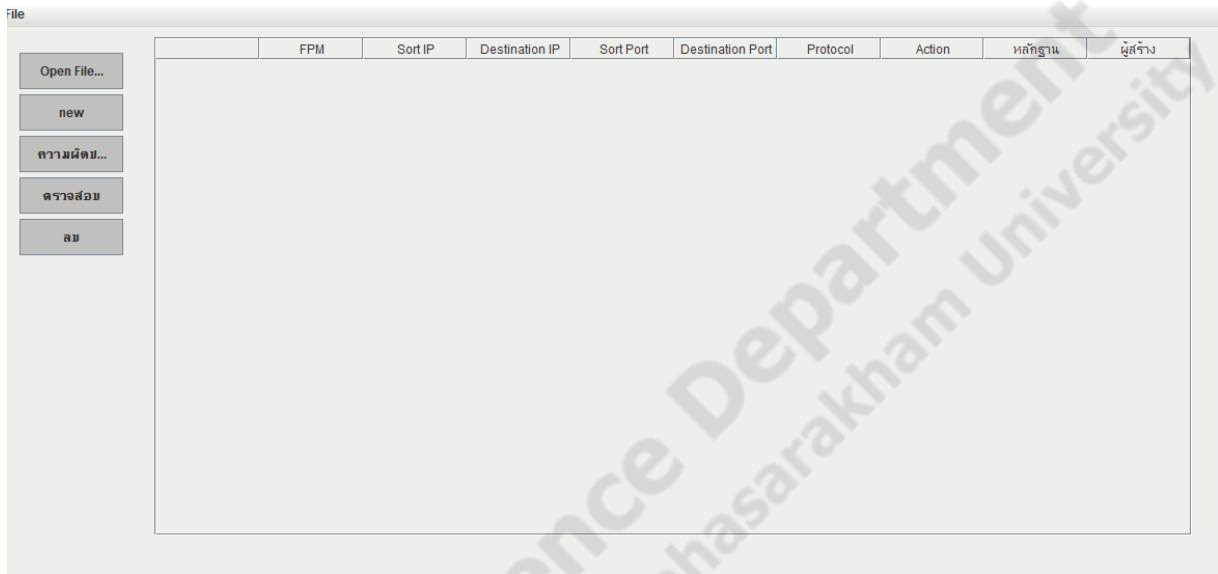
File

Open File...

new

ความผิดป...

ตรวจสอบ

ลบ

|  | FPM | Sort IP | Destination IP | Sort Port | Destination Port | Protocol | Action | หลักฐาน | ผู้สร้าง |
|---|---|---|---|---|---|---|---|---|---|

nce Department
ahasarakham University